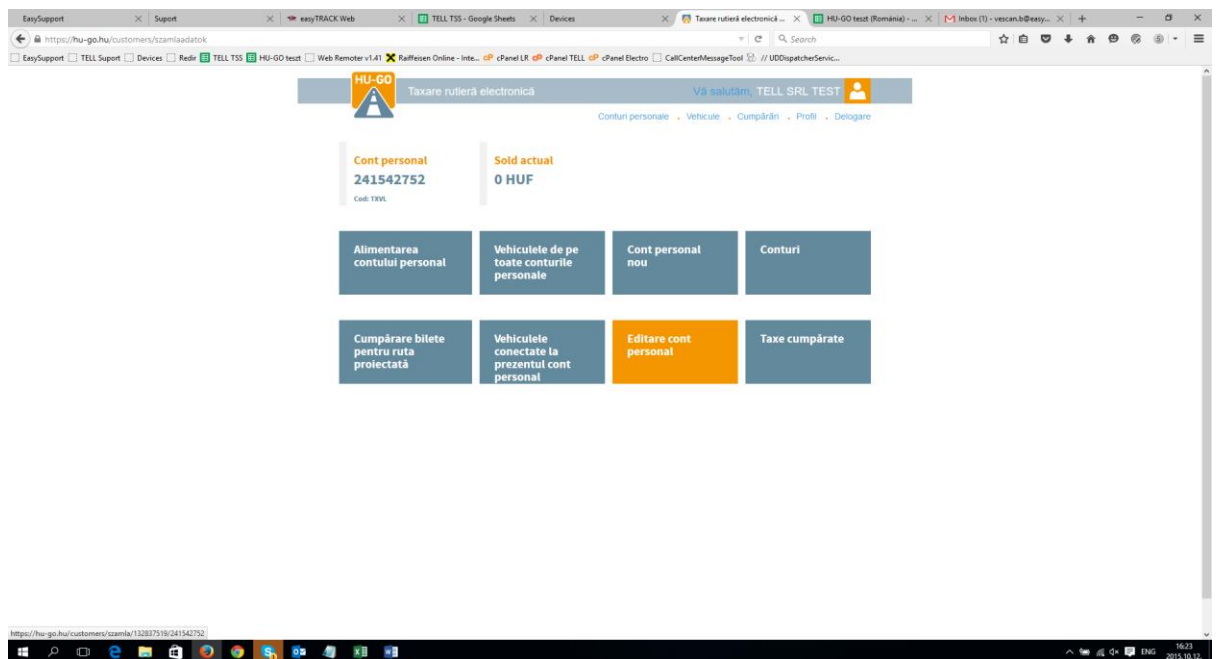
EasySupport × Suport × easyTRACK Web × TELL TSS - Google Sheets × Devices × Taxare rutieră electronică ... × HU-GO teszt (România) - ... × Inbox (1) - vescan.b@easy... × +

https://hu-go.hu/customers/szamlaadatok

Search

EasySupport TELL Suport Devices Redir TELL TSS HU-GO teszt Web Remoter v1.41 Raiffeisen Online - Inte... cPanel LR cPanel TELL cPanel Electro CallCenterMessageTool // UDDispatcherServic...

HU-GO

Taxare rutieră electronică

Vă salutăm, TELL SRL TEST

Conturi personale . Vehicule . Cumpărări . Profil . Delogare

Cont personal
241542752
Cod: TXVL

Sold actual
0 HUF

Alimentarea contului personal

Vehiculele de pe toate conturile personale

Cont personal nou

Conturi

Cumpărare bilete pentru ruta proiectată

Vehiculele conectate la prezentul cont personal

Editare cont personal

Taxe cumpărate

https://hu-go.hu/customers/szamla/132837519/241542752

ENG 16:23 2015.10.12.